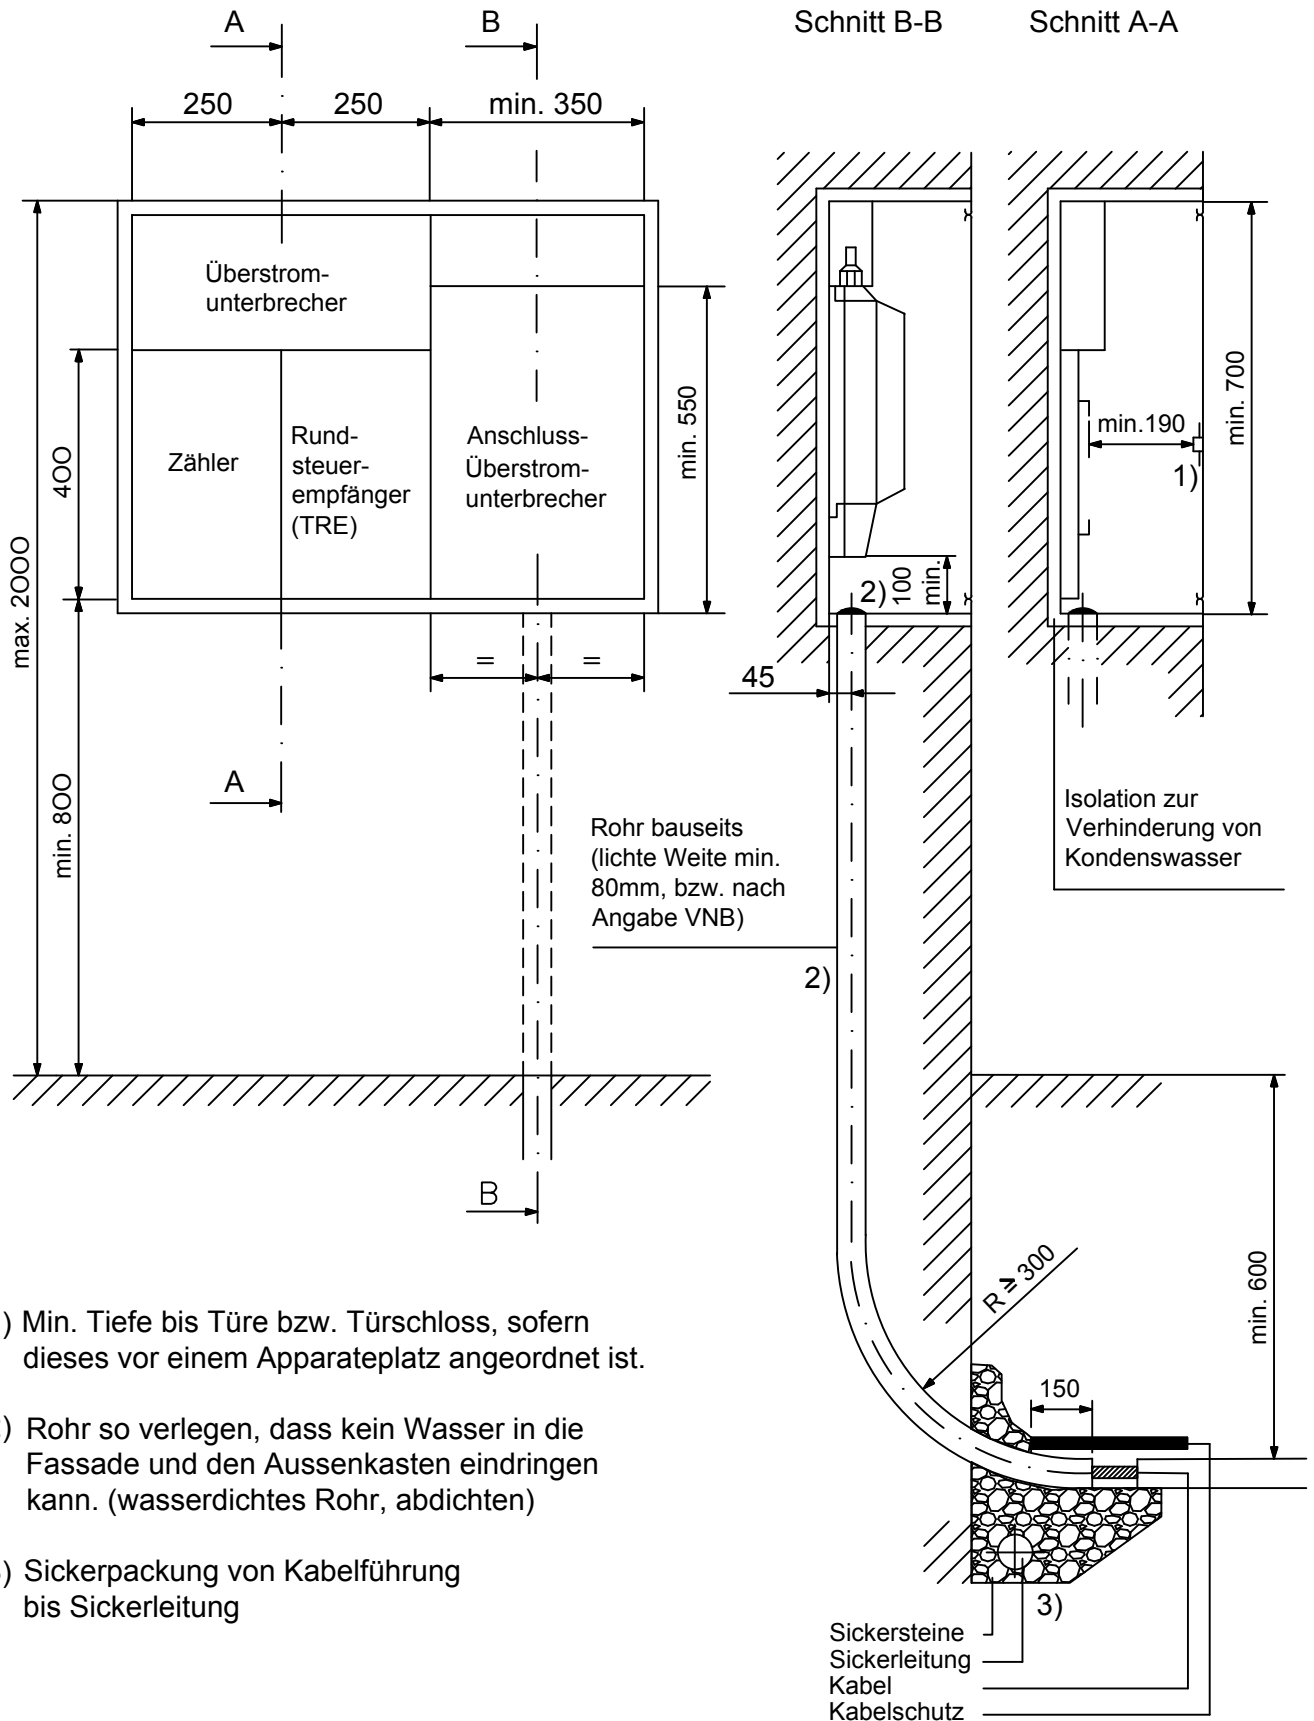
A

B

Schnitt B-B

Schnitt A-A

250

250

min. 350

Überstrom-unterbrecher

Zähler

Rund-steuer-empfänger (TRE)

Anschluss-Überstrom-unterbrecher

min. 550

4OO

max. 2OOO

min. 8OO

=

=

A

B

min. 700

min.190

1)

2)

100 min.

45

Isolation zur Verhinderung von Kondenswasser

Rohr bauseits (lichte Weite min. 80mm, bzw. nach Angabe VNB)

2)

$R \geq 300$

min. 600

150

3)

Sickersteine

Sickerleitung

Kabel

Kabelschutz

) Min. Tiefe bis Türe bzw. Türschloss, sofern dieses vor einem Apparateplatz angeordnet ist.

) Rohr so verlegen, dass kein Wasser in die Fassade und den Aussenkasten eindringen kann. (wasserdichtes Rohr, abdichten)

) Sickerpackung von Kabelführung bis Sickerleitung